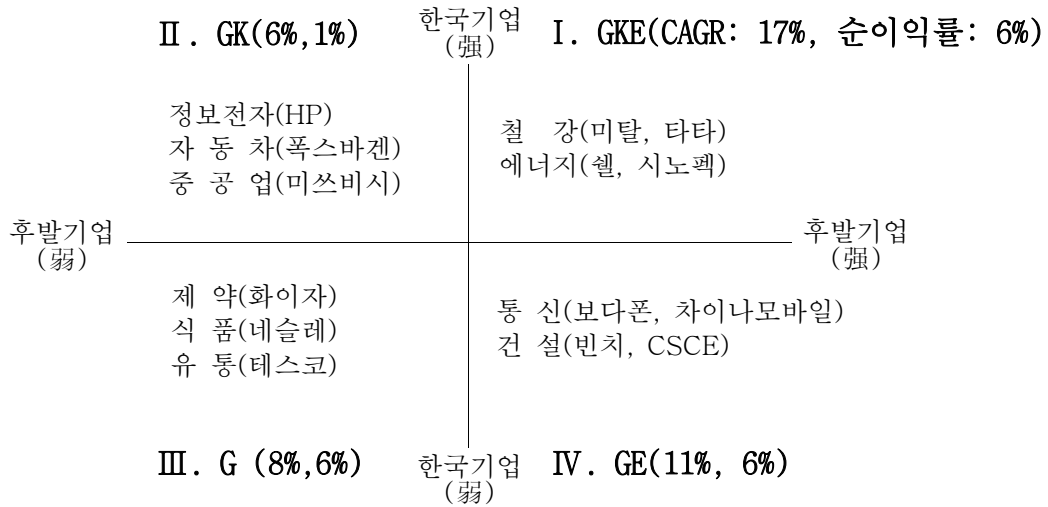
Ⅱ. GK(6%,1%)

한국기업
(强)

Ⅰ. GKE(CAGR: 17%, 순이익률: 6%)

정보전자(HP)
자 동 차(폭스바겐)
중 공 업(미쓰비시)

철 강(미탈, 타타)
에너지(쉘, 시노펙)

후발기업
(弱)

후발기업
(强)

제 약(화이자)
식 품(네슬레)
유 통(테스코)

통 신(보다폰, 차이나모바일)
건 설(빈치, CSCE)

Ⅲ. G (8%,6%)

한국기업
(弱)

Ⅳ. GE(11%, 6%)